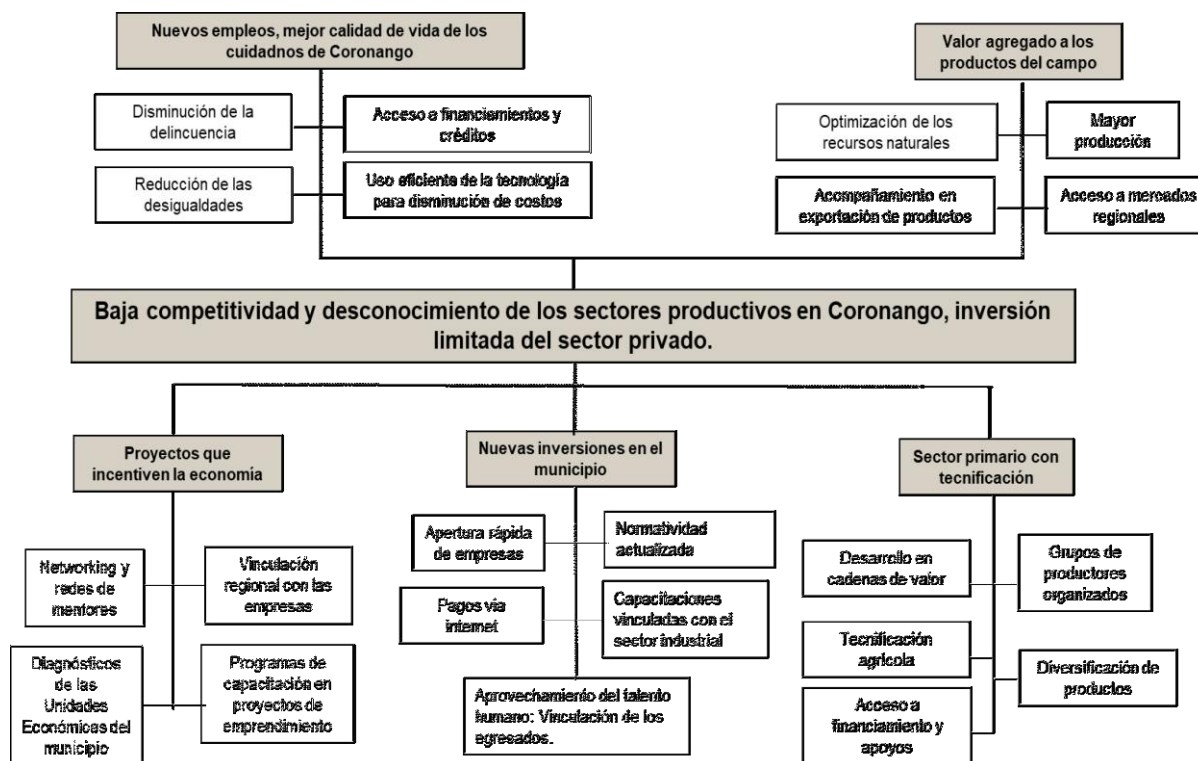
Nuevos empleos, mejor calidad de vida de los cuidadnos de Coronango

Disminución de la delincuencia

Acceso a financiamientos y créditos

Reducción de las desigualdades

Uso eficiente de la tecnología para disminución de costos

Valor agregado a los productos del campo

Optimización de los recursos naturales

Mayor producción

Acompañamiento en exportación de productos

Acceso a mercados regionales

Baja competitividad y desconocimiento de los sectores productivos en Coronango, inversión limitada del sector privado.

Proyectos que incentiven la economía

Networking y redes de mentores

Vinculación regional con las empresas

Diagnósticos de las Unidades Económicas del municipio

Programas de capacitación en proyectos de emprendimiento

Nuevas inversiones en el municipio

Apertura rápida de empresas

Normatividad actualizada

Pagos vía internet

Capacitaciones vinculadas con el sector industrial

Aprovechamiento del talento humano: Vinculación de los egresados.

Sector primario con tecnificación

Desarrollo en cadenas de valor

Grupos de productores organizados

Tecnificación agrícola

Diversificación de productos

Acceso a financiamiento y apoyos